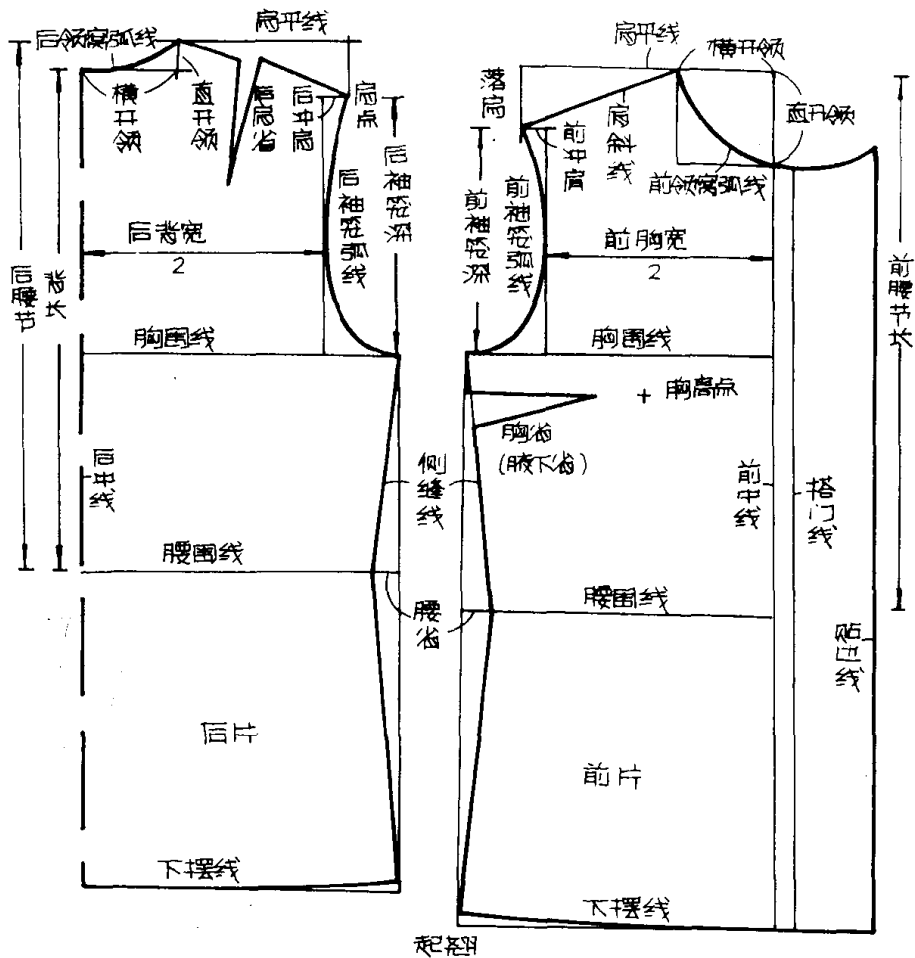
后领窝弧线
肩平线
横开领
直开领
后肩省
后中肩
肩点
后袖窿深
后袖窿弧线
后背宽
2
后腰节长
背长
胸围线
后中线
腰围线
后片
下摆线

肩平线
横开领
落肩
前中肩
肩斜线
直开领
前领窝弧线
前袖窿深
前袖窿弧线
前胸宽
2
前腰节长
胸围线
胸高点
胸省
(腋下省)
侧缝线
前中线
搭门线
腰围线
腰省
贴边线
前片
下摆线
起翘